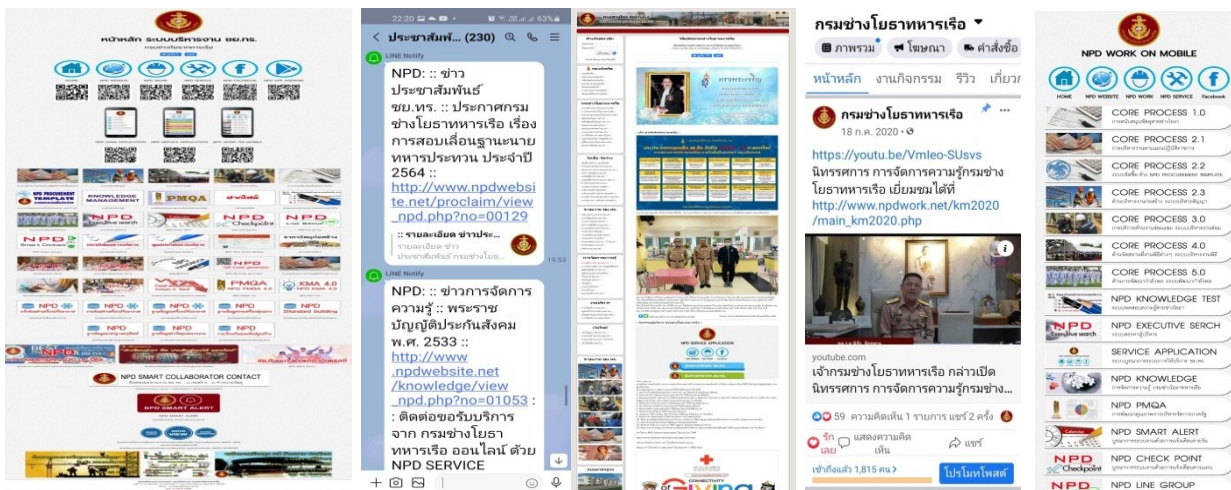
หน้าหลัก ระบบบริหารงาน ชย.ทร.

KNOWLEDGE MANAGEMENT
PMQA
NPD
NPD
PMQA
KMA 4.0
NPD
NPD
NPD
NPD
NPD SMART COLLABORATOR CONTACT
NPD SMART ALERT

22:20
63%
< ประชาสัมพั... (230)
LINE Notify
NPD: :: ข่าวประชาสัมพันธ์ ชย.ทร. :: ประกาศกรมช่างโยธาทหารเรือ เรื่อง การสอบเลื่อนฐานะนายทหารประทวน ประจำปี 2564 :: http://www.npdwebsite.net/proclaim/view_npd.php?no=00129
:: รายละเอียด ข่าวประ...
รายละเอียด ข่าวประชาสัมพันธ์ กรมช่างโยธ...
19:53
LINE Notify
NPD: :: ข่าวการจัดการความรู้ :: พระราชบัญญัติประกันสังคม พ.ศ. 2533 :: http://www.npdwebsite.net/knowledge/view_npd.php?no=01053 : : ติดต่อขอรับบริการ จาก กรมช่างโยธาทหารเรือ ออนไลน์ ด้วย NPD SERVICE

NPD SERVICE APPLICATION

กรมช่างโยธาทหารเรือ
ภาพรวม
โฆษณา
คำสั่งซื้อ
หน้าหลัก
งานกิจกรรม
รีวิว
เกี่ยวกั
กรมช่างโยธาทหารเรือ
18 ก.ค. 2020
https://youtu.be/Vmleo-SUsvs
นิทรรศการ การจัดการความรู้กรมช่างโยธาทหารเรือ เยี่ยมชมได้ที่ http://www.npdwork.net/km2020/main_km2020.php
youtube.com
เจ้ากรมช่างโยธาทหารเรือ กล่าวเปิดนิทรรศการ การจัดการความรู้กรมช่าง...
59 ความคิดเห็น 1 รายการ แชร์ 2 ครั้ง
ถูกใจ
แสดงความคิดเห็น
แชร์
เข้าถึงแล้ว 1,815 คน >
โปรโมทโพสต์

NPD WORK ON MOBILE
HOME
NPD WEBSITE
NPD WORK
NPD SERVICE
Facebook
CORE PROCESS 1.0
CORE PROCESS 2.1
CORE PROCESS 2.2
CORE PROCESS 2.3
CORE PROCESS 3.0
CORE PROCESS 4.0
CORE PROCESS 5.0
NPD KNOWLEDGE TEST
NPD EXECUTIVE SERCH
SERVICE APPLICATION
NPD KNOWLEDGE
NPD PMQA
NPD SMART ALERT
NPD CHECK POINT
NPD LINE GROUP